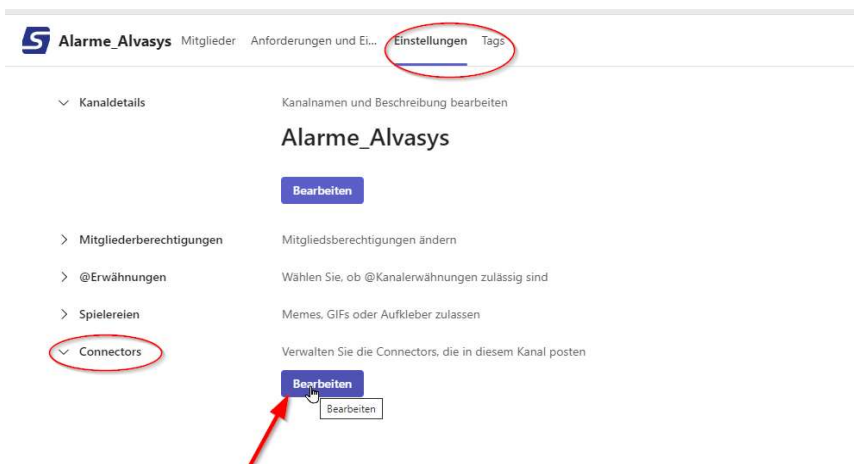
Alarme_Alvasys Mitglieder Anforderungen und Ei... Einstellungen Tags

Kanaldetails

Kanalnamen und Beschreibung bearbeiten

Alarme_Alvasys

Bearbeiten

Mitgliederberechtigungen

Mitgliedsberechtigungen ändern

@Erwähnungen

Wählen Sie, ob @Kanalerwähnungen zulässig sind

Spielereien

Memes, GIFs oder Aufkleber zulassen

Connectors

Verwalten Sie die Connectors, die in diesem Kanal posten

Bearbeiten

Bearbeiten